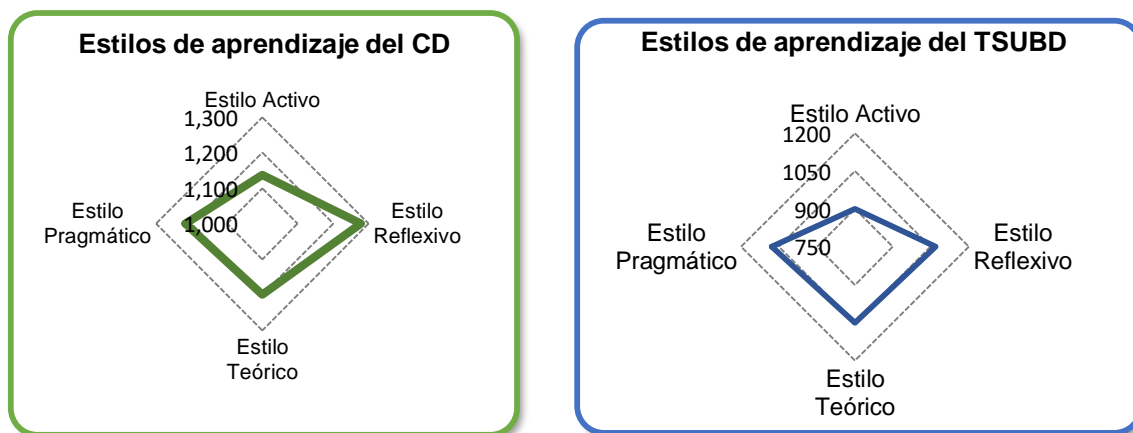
Estilos de aprendizaje del CD

Estilo Activo
1,300
1,200
1,100
1,000
Estilo Pragmático
Estilo Reflexivo
Estilo Teórico

Estilos de aprendizaje del TSUBD

Estilo Activo
1200
1050
900
750
Estilo Pragmático
Estilo Reflexivo
Estilo Teórico